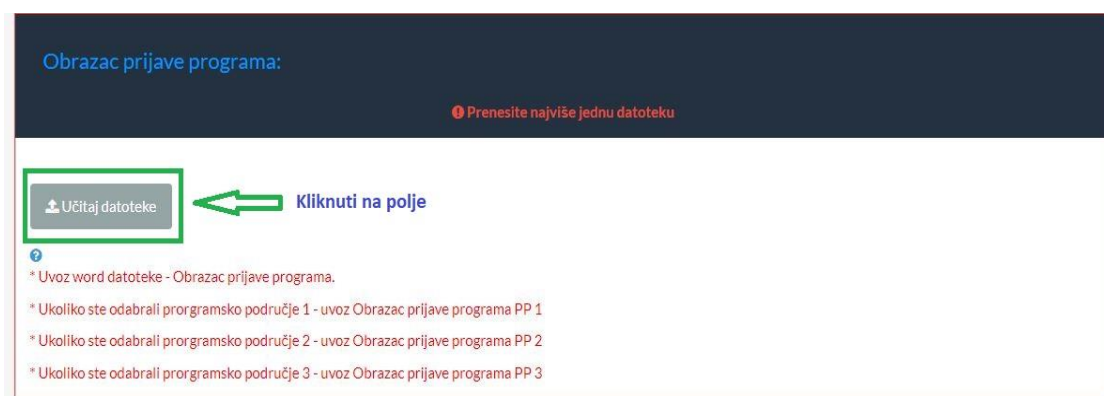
Obrazac prijave programa:

Prenesite najviše jednu datoteku

Učitaj datoteke

Kliknuti na polje

* Uvoz word datoteke - Obrazac prijave programa.

* Ukoliko ste odabrali prorgramsko područje 1 - uvoz Obrazac prijave programa PP 1

* Ukoliko ste odabrali prorgramsko područje 2 - uvoz Obrazac prijave programa PP 2

* Ukoliko ste odabrali prorgramsko područje 3 - uvoz Obrazac prijave programa PP 3